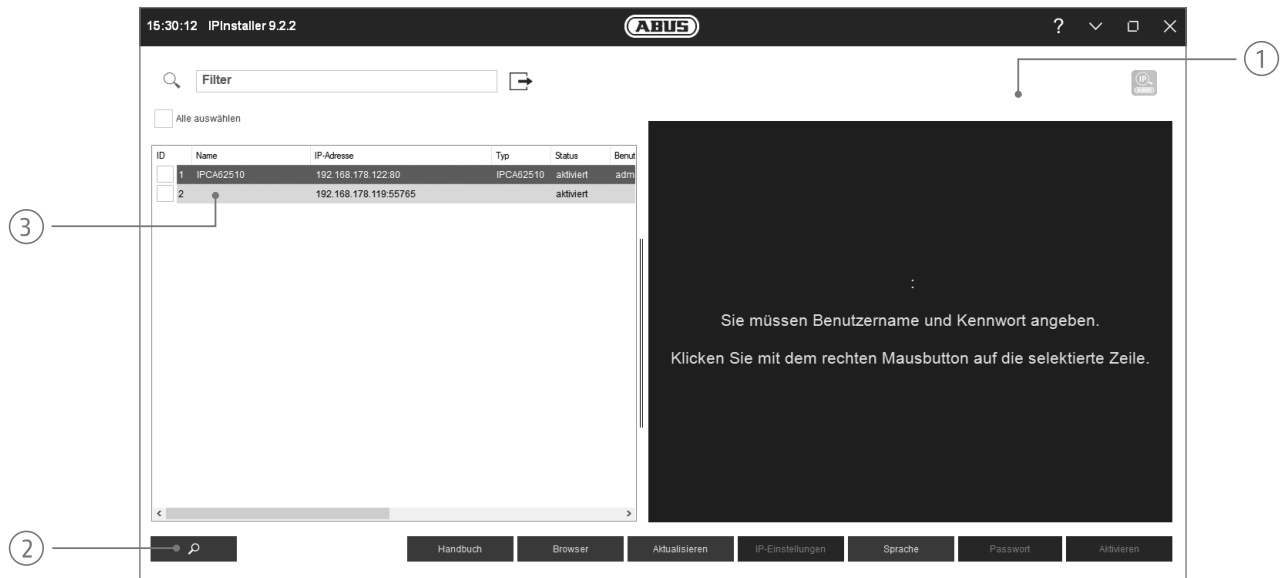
15:30:12 IPInstaller 9.2.2

ABUS

? ∨ □ ✕

Filter

Alle auswählen

| ID | Name | IP-Adresse | Typ | Status | Benut |
|---|---|---|---|---|---|
| 1 | IPCA62510 | 192.168.178.122:80 | IPCA62510 | aktiviert | adm |
| 2 | | 192.168.178.119:55765 | | aktiviert | |

:

Sie müssen Benutzername und Kennwort angeben.

Klicken Sie mit dem rechten Mausbutton auf die selektierte Zeile.

Handbuch | Browser | Aktualisieren | IP-Einstellungen | Sprache | Passwort | Aktivieren

①

②

③